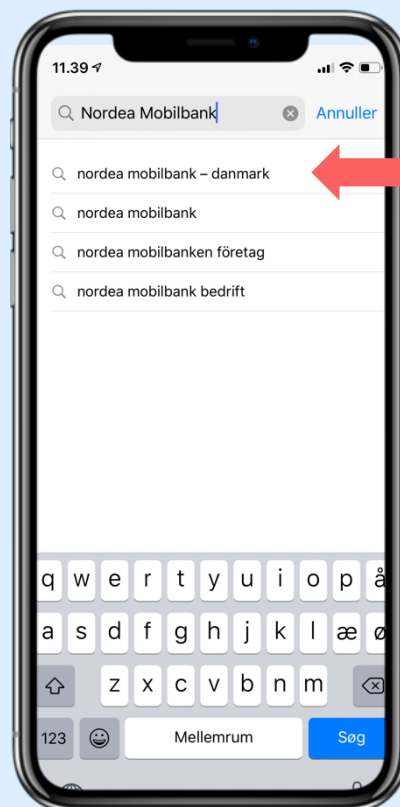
11.39

Nordea Mobilbank

Annuller

nordea mobilbank – danmark

nordea mobilbank

nordea mobilbanken företag

nordea mobilbank bedrift

q w e r t y u i o p å

a s d f g h j k l æ ø

z x c v b n m

123

Mellemrum

Søg